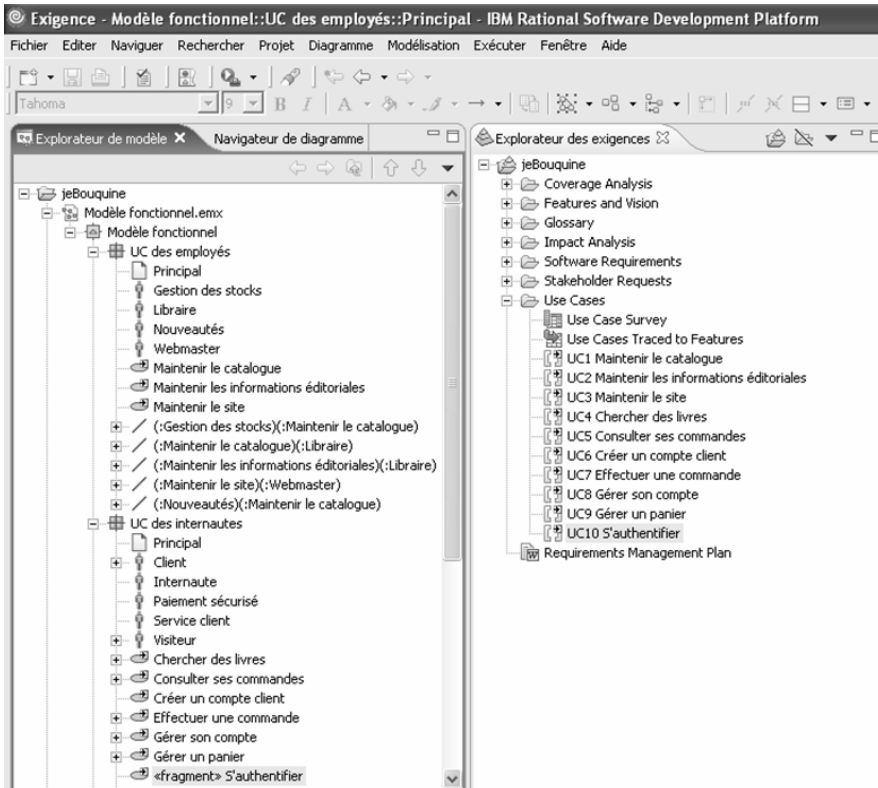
Exigence - Modèle fonctionnel::UC des employés::Principal - IBM Rational Software Development Platform

Fichier Editer Naviguer Rechercher Projet Diagramme Modélisation Exécuter Fenêtre Aide

Tahoma 9 B I A

Explorateur de modèle Navigateur de diagramme

jeBouquine
Modèle fonctionnel.emx
Modèle fonctionnel
UC des employés
Principal
Gestion des stocks
Libraire
Nouveautés
Webmaster
Maintenir le catalogue
Maintenir les informations éditoriales
Maintenir le site
(:Gestion des stocks)(:Maintenir le catalogue)
(:Maintenir le catalogue)(:Libraire)
(:Maintenir les informations éditoriales)(:Libraire)
(:Maintenir le site)(:Webmaster)
(:Nouveautés)(:Maintenir le catalogue)
UC des internautes
Principal
Client
Internaute
Paiement sécurisé
Service client
Visiteur
Chercher des livres
Consulter ses commandes
Créer un compte client
Effectuer une commande
Gérer son compte
Gérer un panier
«fragment» S'authentifier

Explorateur des exigences

jeBouquine
Coverage Analysis
Features and Vision
Glossary
Impact Analysis
Software Requirements
Stakeholder Requests
Use Cases
Use Case Survey
Use Cases Traced to Features
UC1 Maintenir le catalogue
UC2 Maintenir les informations éditoriales
UC3 Maintenir le site
UC4 Chercher des livres
UC5 Consulter ses commandes
UC6 Créer un compte client
UC7 Effectuer une commande
UC8 Gérer son compte
UC9 Gérer un panier
UC10 S'authentifier
Requirements Management Plan